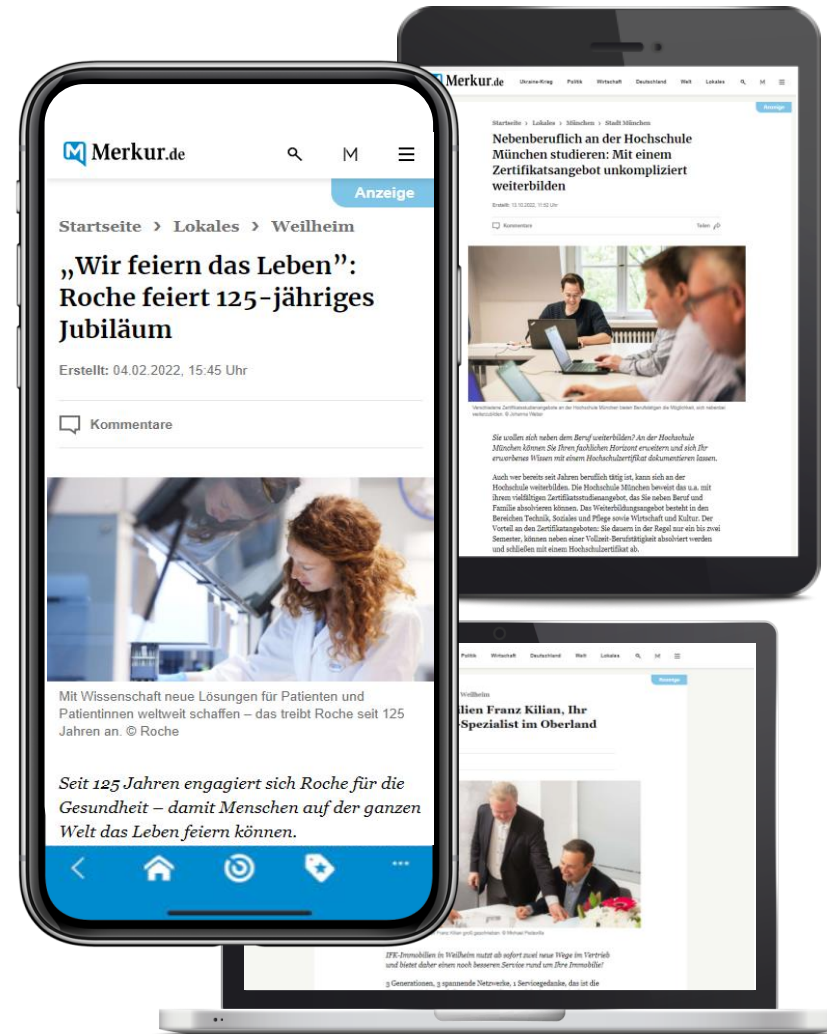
Merkur.de

Anzeige

Startseite › Lokales › Weilheim

„Wir feiern das Leben": Roche feiert 125-jähriges Jubiläum

Erstellt: 04.02.2022, 15:45 Uhr

Kommentare

Mit Wissenschaft neue Lösungen für Patienten und Patientinnen weltweit schaffen – das treibt Roche seit 125 Jahren an. © Roche

Seit 125 Jahren engagiert sich Roche für die Gesundheit – damit Menschen auf der ganzen Welt das Leben feiern können.

Merkur.de Ukraine-Krieg Politik Wirtschaft Deutschland Welt Lokales M

Anzeige

Startseite › Lokales › München › Stadt München

Nebenberuflich an der Hochschule München studieren: Mit einem Zertifikatsangebot unkompliziert weiterbilden

Erstellt: 13.10.2022, 11:52 Uhr

Kommentare Teilen

Verschiedene Zertifikatsstudienangebote an der Hochschule München bieten Berufstätigen die Möglichkeit, sich nebenher weiterzubilden. © Johanna Weber

Sie wollen sich neben dem Beruf weiterbilden? An der Hochschule München können Sie Ihren fachlichen Horizont erweitern und sich Ihr erworbenes Wissen mit einem Hochschulzertifikat dokumentieren lassen.

Auch wer bereits seit Jahren beruflich tätig ist, kann sich an der Hochschule weiterbilden. Die Hochschule München beweist das u.a. mit ihrem vielfältigen Zertifikatsstudienangebot, das Sie neben Beruf und Familie absolvieren können. Das Weiterbildungsangebot besteht in den Bereichen Technik, Soziales und Pflege sowie Wirtschaft und Kultur. Der Vorteil an den Zertifikatsangeboten: Sie dauern in der Regel nur ein bis zwei Semester, können neben einer Vollzeit-Berufstätigkeit absolviert werden und schließen mit einem Hochschulzertifikat ab.

Politik Wirtschaft Deutschland Welt Lokales M

Anzeige

Weilheim

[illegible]ilien Franz Kilian, Ihr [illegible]-Spezialist im Oberland

Franz Kilian groß geschrieben. © Michael Padevilla

IFK-Immobilien in Weilheim nutzt ab sofort zwei neue Wege im Vertrieb und bietet daher einen noch besseren Service rund um Ihre Immobilie!

3 Generationen, 3 spannende Netzwerke, 1 Serviegedanke, das ist die